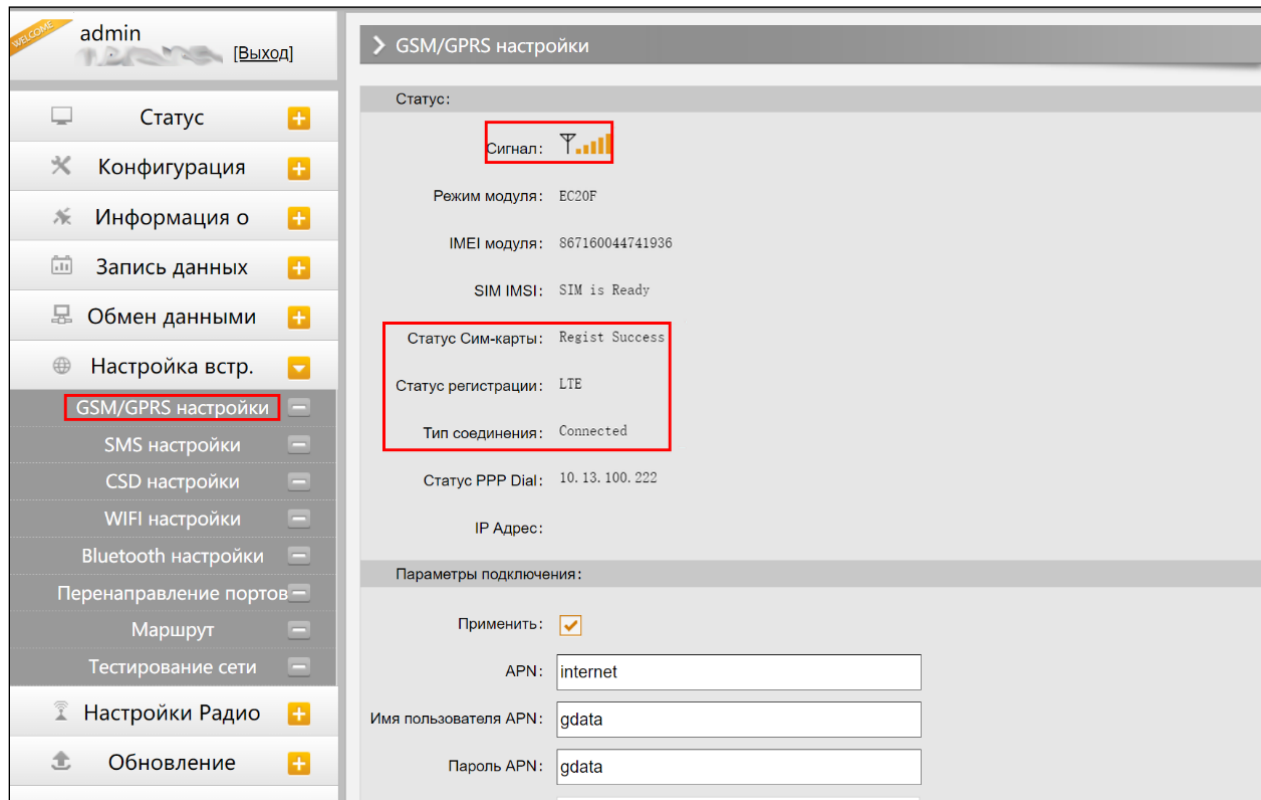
WELCOME
admin
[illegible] [Выход]

Статус
Конфигурация
Информация о
Запись данных
Обмен данными
Настройка встр.
GSM/GPRS настройки
SMS настройки
CSD настройки
WIFI настройки
Bluetooth настройки
Перенаправление портов
Маршрут
Тестирование сети
Настройки Радио
Обновление

GSM/GPRS настройки

Статус:

Сигнал:

Режим модуля: EC20F

IMEI модуля: 867160044741936

SIM IMSI: SIM is Ready

Статус Сим-карты: Regist Success

Статус регистрации: LTE

Тип соединения: Connected

Статус PPP Dial: 10.13.100.222

IP Адрес:

Параметры подключения:

Применить:

APN: internet

Имя пользователя APN: gdata

Пароль APN: gdata